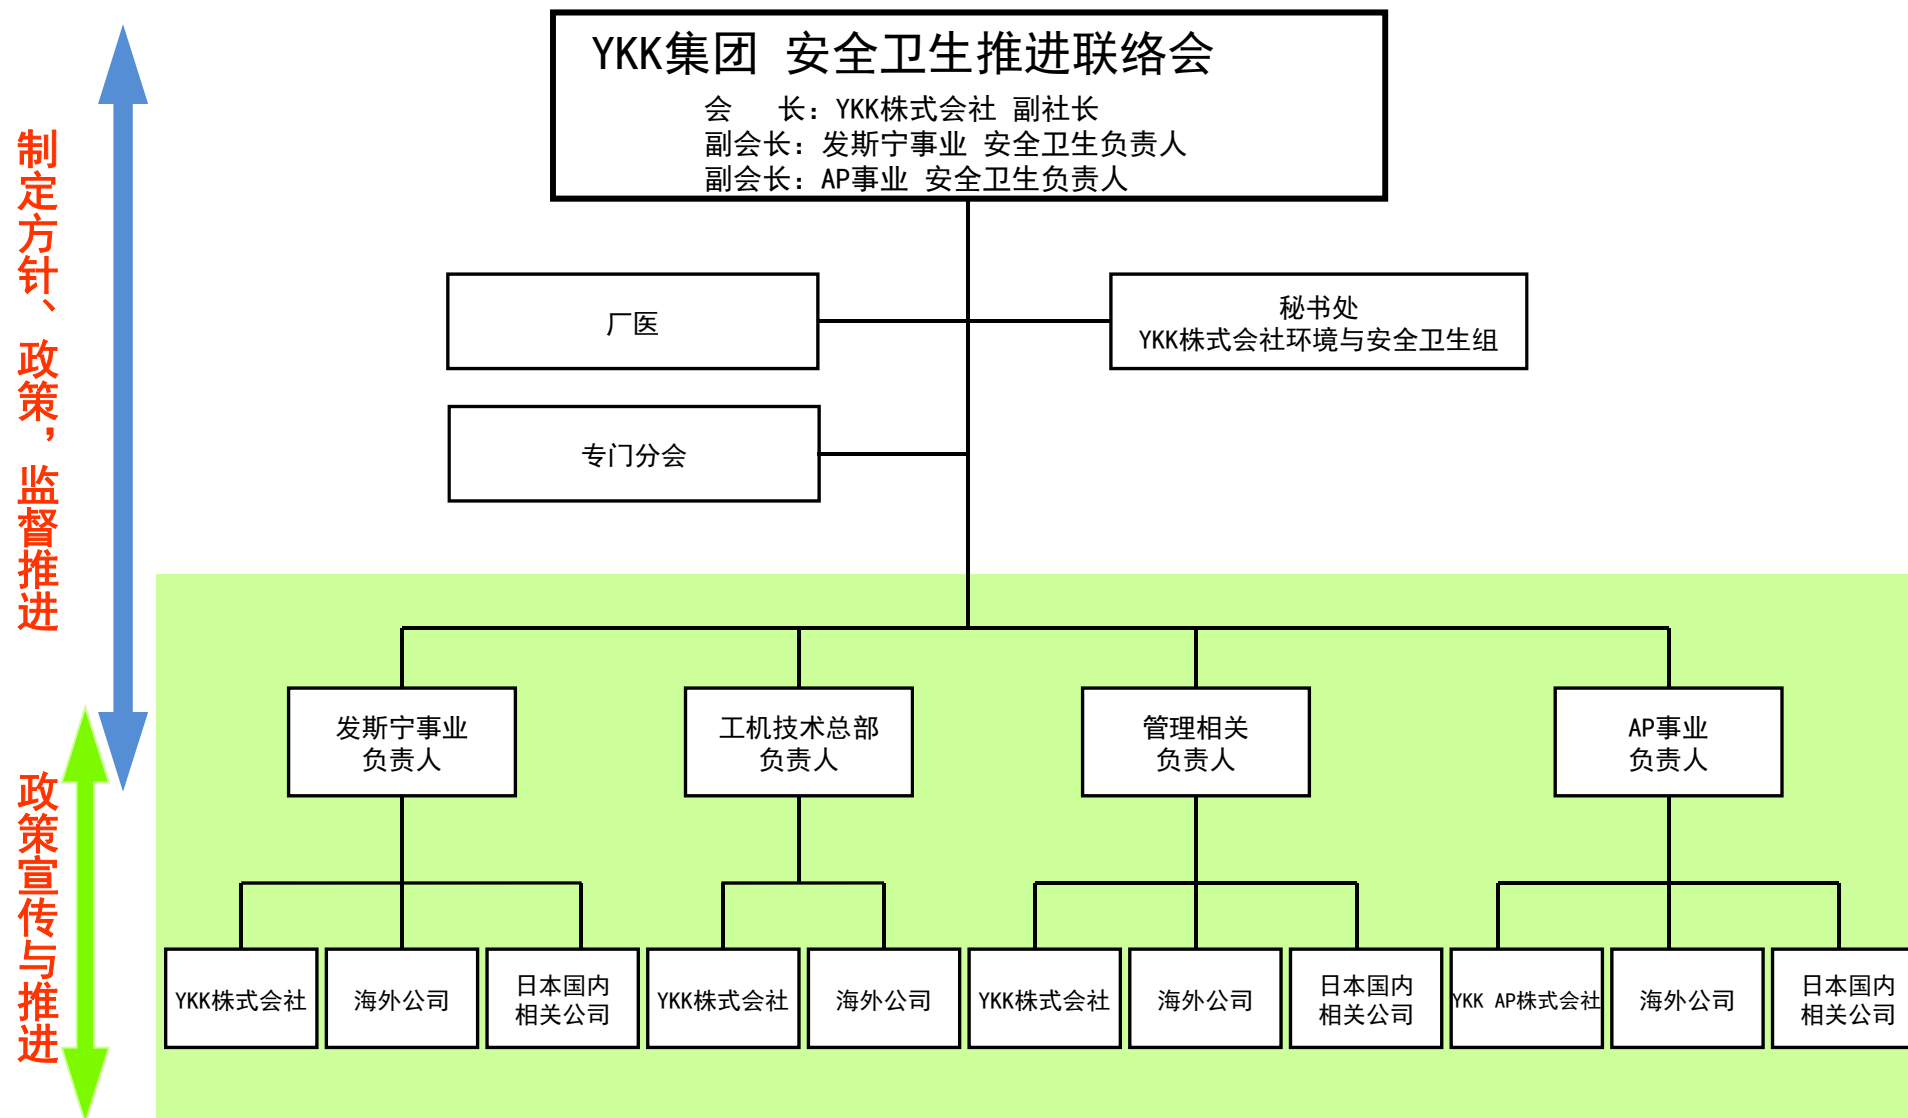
制定方针、政策，监督推进

政策宣传与推进

YKK集团 安全卫生推进联络会
会 长：YKK株式会社 副社长
副会长：发斯宁事业 安全卫生负责人
副会长：AP事业 安全卫生负责人

厂医

秘书处
YKK株式会社环境与安全卫生组

专门分会

发斯宁事业
负责人

工机技术总部
负责人

管理相关
负责人

AP事业
负责人

YKK株式会社

海外公司

日本国内
相关公司

YKK株式会社

海外公司

YKK株式会社

海外公司

日本国内
相关公司

YKK AP株式会社

海外公司

日本国内
相关公司